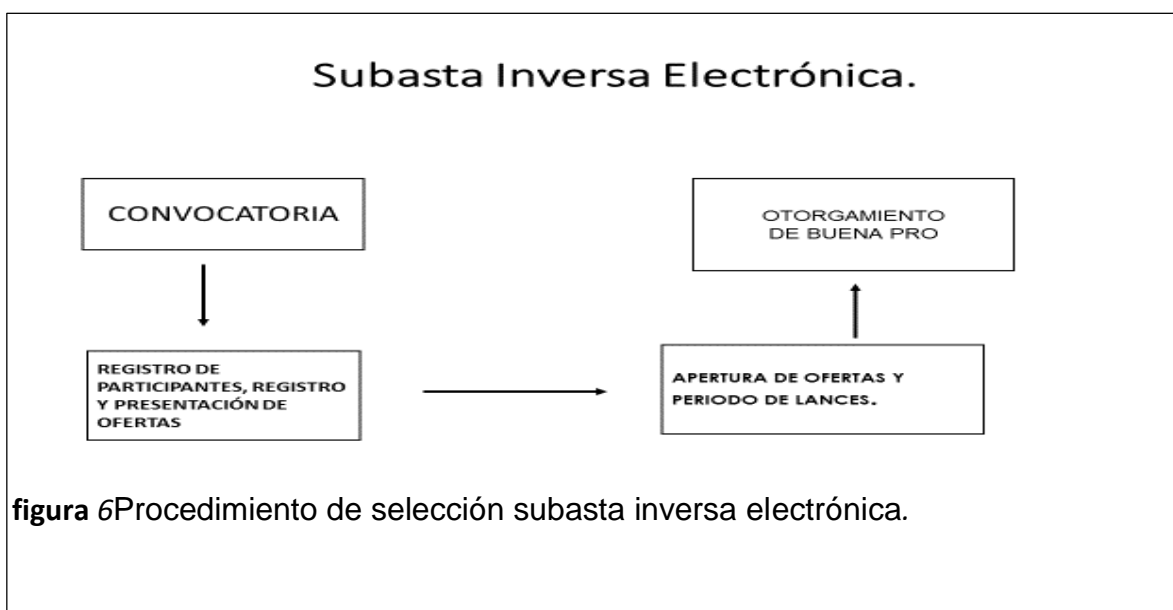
Subasta Inversa Electrónica.

CONVOCATORIA

OTORGAMIENTO DE BUENA PRO

REGISTRO DE PARTICIPANTES, REGISTRO Y PRESENTACIÓN DE OFERTAS

APERTURA DE OFERTAS Y PERIODO DE LANCES.

figura 6Procedimiento de selección subasta inversa electrónica.